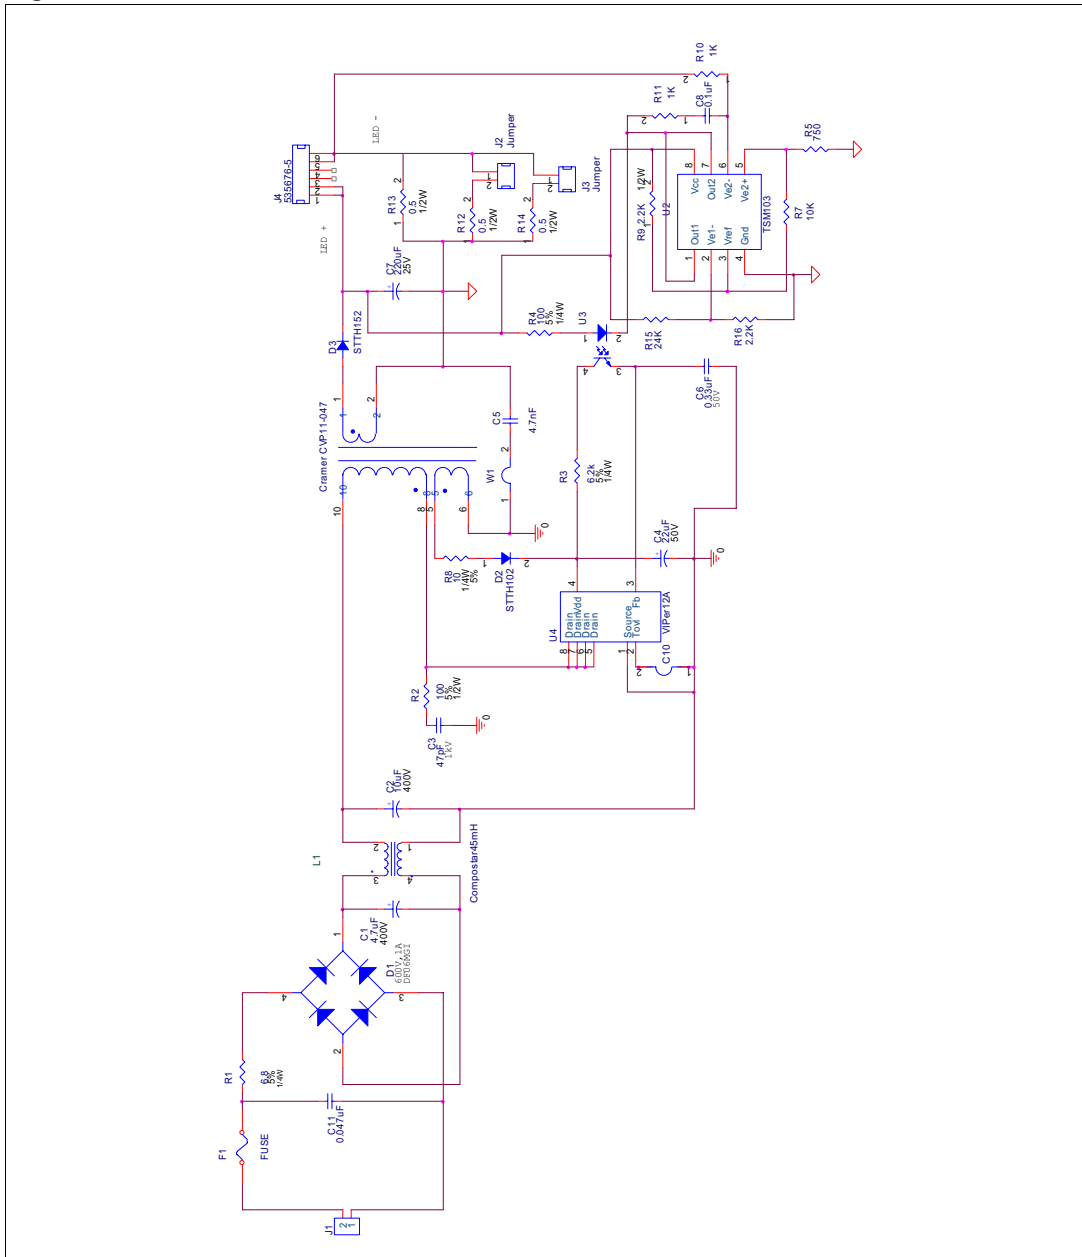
R10
1K
R11
1K
C8
0.1uF
R5
750
LED -
J2
Jumper
J3
Jumper
J4
535676-5
R13
0.5
1/2W
R12
0.5
1/2W
R14
0.5
1/2W
1/2W
R9 2.2K
U2
Vcc
Out2
Ve2-
Ve2+
Out1
Ve1-
Vref
Gnd
TSM103
R7
10K
LED +
C7
220uF
25V
R4
100
5%
1/4W
U3
STTH152
D3
R15
24K
R16
2.2K
Cramer CVP11-047
C5
4.7nF
W1
C6
0.33uF
50V
R3
62k
5%
1/4W
C4
22uF
50V
R8
10
1/4W
5%
D2
STTH102
U4
Drain
DrainVdd
Drain
Drain
Source
Tovl
Fb
VIPer12A
C10
R2
100
5%
1/2W
C3
47pF
1KV
C2
10uF
400V
L1
Compostar45mH
C1
4.7uF
400V
D1
600V,1A
DF06MG1
R1
6.8
5%
1/4W
C11
0.047uF
F1
FUSE
J1